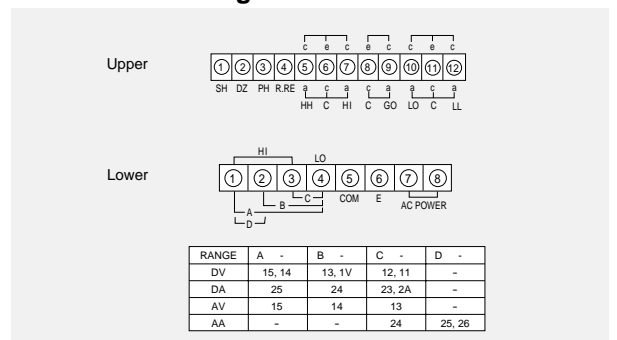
Upper

c e c e c c e c

①②③④⑤⑥⑦⑧⑨⑩⑪⑫

SH DZ PH R.RE a c a c a a c a

HH C HI C GO LO C LL

Lower

HI

LO

①②③④⑤⑥⑦⑧

C COM E AC POWER

B

A

D

| RANGE | A - | B - | C - | D - |
|---|---|---|---|---|
| DV | 15, 14 | 13, 1V | 12, 11 | - |
| DA | 25 | 24 | 23, 2A | - |
| AV | 15 | 14 | 13 | - |
| AA | - | - | 24 | 25, 26 |